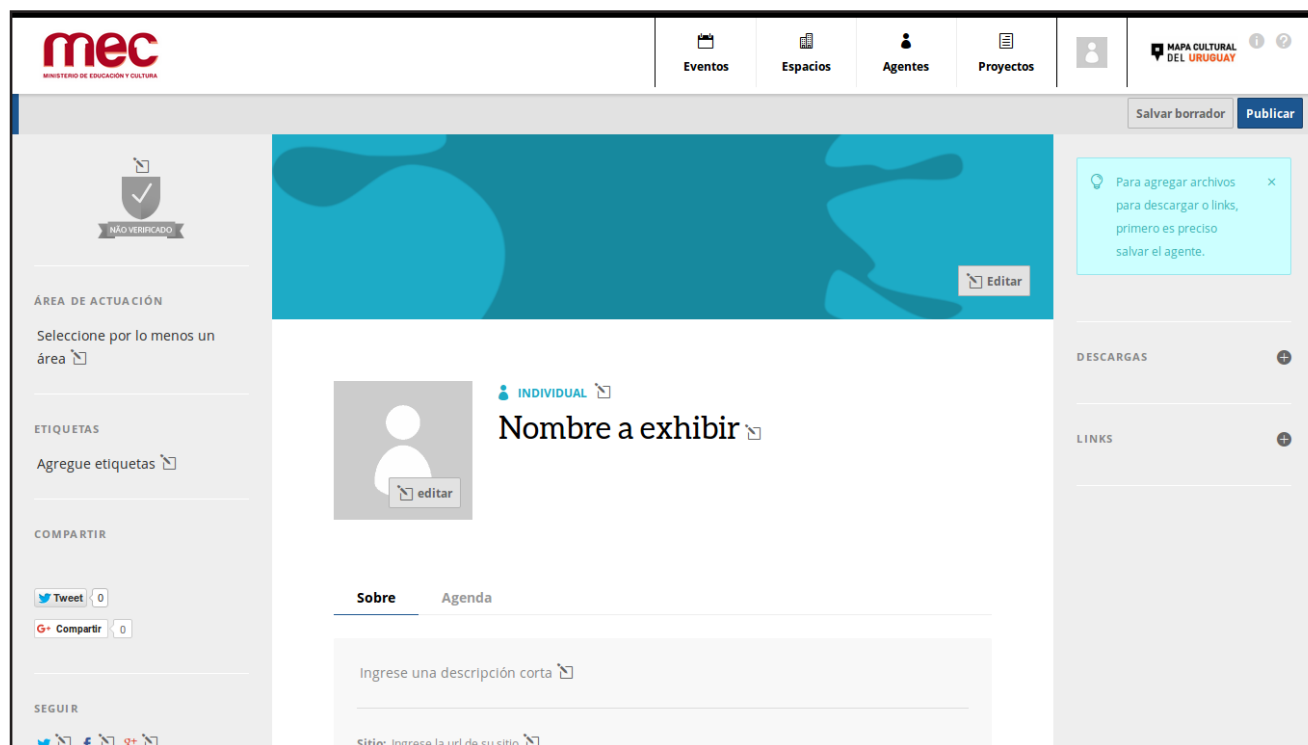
mec
MINISTERIO DE EDUCACIÓN Y CULTURA

Eventos
Espacios
Agentes
Proyectos

MAPA CULTURAL DEL URUGUAY

Salvar borrador
Publicar

NÃO VERIFICADO

ÁREA DE ACTUACIÓN

Seleccione por lo menos un área

ETIQUETAS

Agregue etiquetas

COMPARTIR

Tweet 0
Compartir 0

SEGUIR

Editar

INDIVIDUAL

Nombre a exhibir

editar

Sobre
Agenda

Ingrese una descripción corta

Sitio: Ingrese la url de su sitio

Para agregar archivos para descargar o links, primero es preciso salvar el agente.

×

DESCARGAS

LINKS